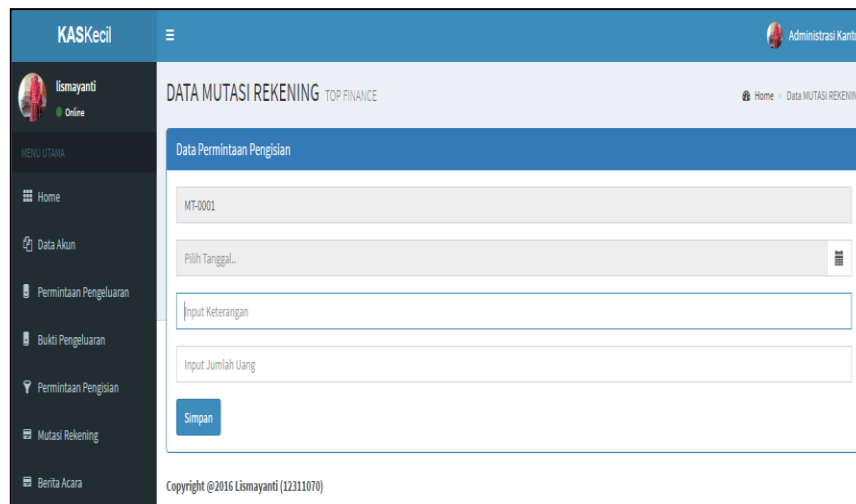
KASKecil

≡

Administrasi Kant

lismayanti
Online

MENU UTAMA

Home

Data Akun

Permintaan Pengeluaran

Bukti Pengeluaran

Permintaan Pengisian

Mutasi Rekening

Berita Acara

DATA MUTASI REKENING TOP FINANCE

Home > Data MUTASI REKENIN

Data Permintaan Pengisian

MT-0001

Pilih Tanggal..

Input Keterangan

Input Jumlah Uang

Simpan

Copyright @2016 Lismayanti (12311070)